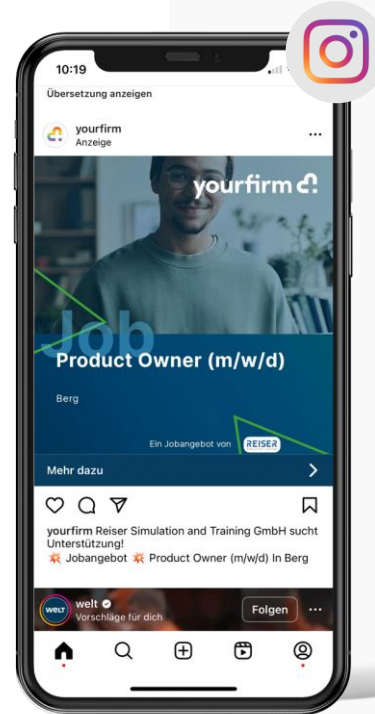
10:19

Übersetzung anzeigen

yourfirm
Anzeige

yourfirm

Job

Product Owner (m/w/d)

Berg

Ein Jobangebot von REISER

Mehr dazu

yourfirm Reiser Simulation and Training GmbH sucht Unterstützung!
💥 Jobangebot 💥 Product Owner (m/w/d) In Berg

WELT
welt
Vorschläge für dich
Folgen